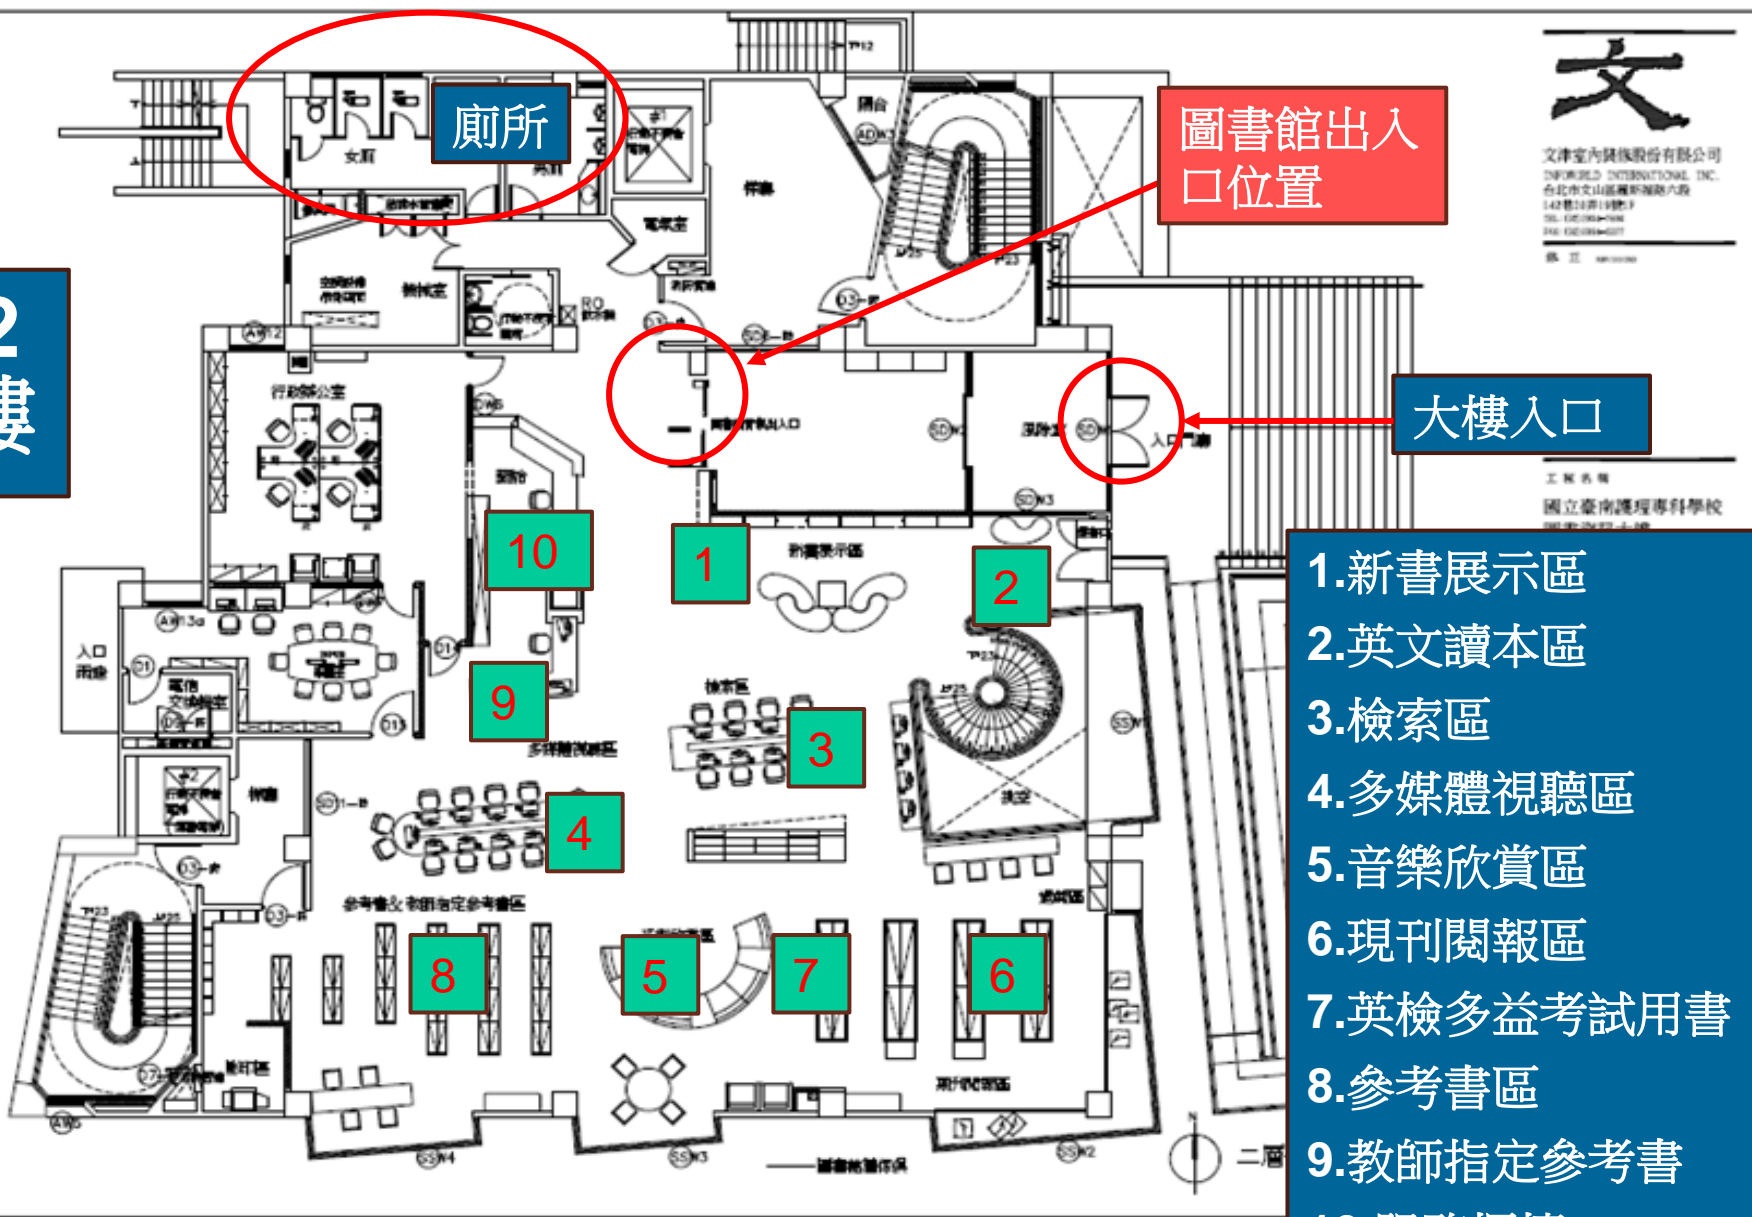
2
樓

廁所

圖書館出入口位置

大樓入口

文

文律室內裝修股份有限公司

國立臺南護理專科學校

10
1
2
9
3
4
8
5
7
6

1.新書展示區
2.英文讀本區
3.檢索區
4.多媒體視聽區
5.音樂欣賞區
6.現刊閱報區
7.英檢多益考試用書
8.參考書區
9.教師指定參考書
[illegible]

女廁
男廁
行政辦公室
新書展示區
檢索區
多媒體視聽區
參考書&教師指定參考書區
入口
二層